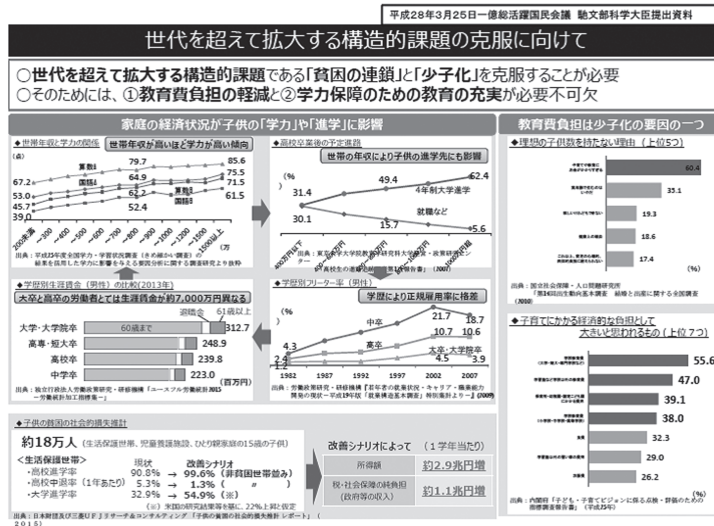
平成28年3月25日一億総活躍国民会議 馳文部科学大臣提出資料

世代を超えて拡大する構造的課題の克服に向けて

○世代を超えて拡大する構造的課題である「貧困の連鎖」と「少子化」を克服することが必要
○そのためには、①教育費負担の軽減と②学力保障のための教育の充実が必要不可欠

家庭の経済状況が子供の「学力」や「進学」に影響

◆世帯年収と学力の関係

世帯の年収が高いほど学力が高い傾向

算数B 国語A 算数A 国語B

67.2 79.7 85.6 64.9 75.5 62.2 71.5 45.7 52.4 61.5 39.0

200万未満 ~300 ~400 ~500 ~600 ~700 ~800 ~900 ~1000 ~1200 ~1500 1500以上 (万円)

出典：平成25年度全国学力・学習状況調査（きめ細かい調査）の結果を活用した学力に影響を与える要因分析に関する調査研究より抜粋

◆高校卒業後の予定進路

世帯の年収により子供の進学先にも影響

(%) 31.4 49.4 62.4 4年制大学進学 30.1 15.7 就職など 5.6

400万円以下 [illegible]

出典：東京大学大学院教育学研究科大学経営・政策研究センター「高校生の進路追跡調査 第1次報告書」(2007)

◆学歴別生涯賃金（男性）の比較(2013年)

大卒と高卒の労働者とは生涯賃金が約7,000万円異なる

退職金 61歳以上

大学・大学院卒 60歳まで 312.7
高専・短大卒 248.9
高校卒 239.8
中学卒 223.0
(百万円)

出典：独立行政法人労働政策研究・研修機構「ユースフル労働統計2015 ―労働統計加工指標集―」

◆学歴別フリーター率（男性）

学歴により正規雇用率に格差

(%) 中卒 21.7 18.7 高卒 10.7 10.6 大卒・大学院卒 4.5 3.9 4.3 2.4 1.2

1982 1987 1992 1997 2002 2007

出典：労働政策研究・研修機構「若年者の就業状況・キャリア・職業能力開発の現状－平成19年版「就業構造基本調査」特別集計より－」(2009)

教育費負担は少子化の要因の一つ

◆理想の子供数を持たない理由（上位5つ）

60.4
33.1
19.3
18.6
17.4

出典：国立社会保障・人口問題研究所「第14回出生動向基本調査 結婚と出産に関する全国調査」(2010)

◆子育てにかかる経済的な負担として大きいと思われるもの（上位7つ）

55.6
47.0
39.1
38.0
32.3
29.0
26.2

出典：内閣府「子ども・子育てビジョンに係る点検・評価のための指標調査報告書」（平成22年）

◆子供の貧困の社会的損失推計

約18万人（生活保護世帯、児童養護施設、ひとり親家庭の15歳の子供）

＜生活保護世帯＞ 現状 改善シナリオ
・高校進学率 90.8% → 99.6%（非貧困世帯並み）
・高校中退率（1年あたり） 5.3% → 1.3%（ 〃 ）
・大学進学率 32.9% → 54.9%（※）

（※）大卒の研究結果等を踏まえ、22%上昇と仮定

改善シナリオによって （1年当たり）

所得額 約2.9兆円増
税・社会保障の純負担（政府等の収入） 約1.1兆円増

出典：日本財団及び三菱UFJリサーチ＆コンサルティング「子供の貧困の社会的損失推計 レポート」（2015）